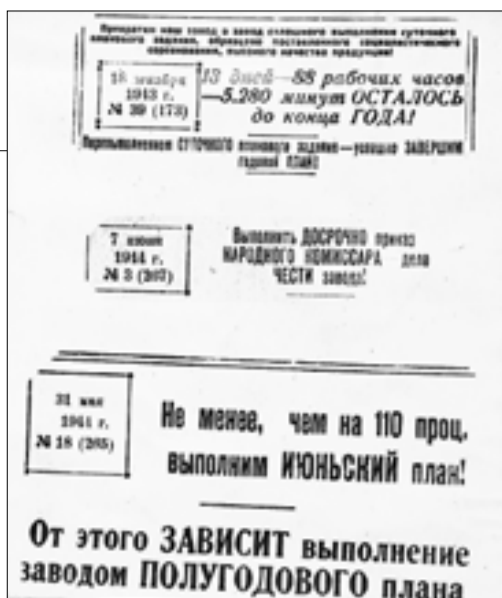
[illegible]

18 декабря 1943 г. № 39 (173)

13 дней—88 рабочих часов—5.280 минут ОСТАЛОСЬ до конца ГОДА!

Перевыполнением СУТОЧНОГО производственного задания—успешно ЗАВЕРШИМ годовой ПЛАН!

7 июня 1944 г. № 3 (207)

Выполнить ДОСРОЧНО приказ НАРОДНОГО КОМИССАРА дело ЧЕСТИ завода!

31 мая 1944 г. № 18 (205)

Не менее, чем на 110 проц. выполним ИЮНЬСКИЙ план!

От этого ЗАВИСИТ выполнение заводом ПОЛУГОДОВОГО плана